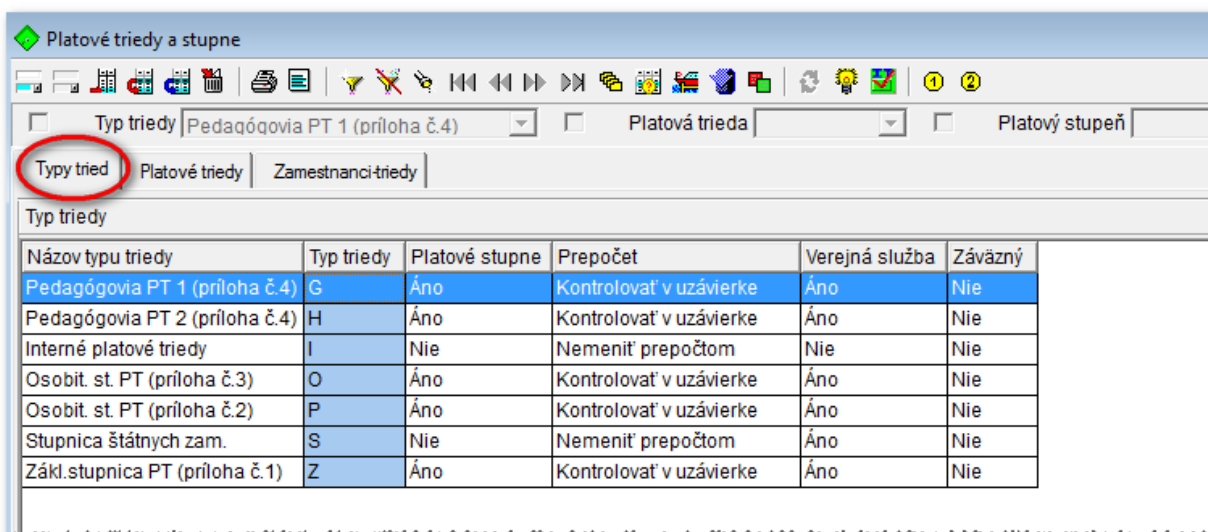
Platové triedy a stupne

① ②

Typ triedy Pedagógovia PT 1 (príloha č.4) Platová trieda Platový stupeň

Typy tried | Platové triedy | Zamestnanci-triedy

Typ triedy

| Názov typu triedy | Typ triedy | Platové stupne | Prepočet | Verejná služba | Záväzný |
|---|---|---|---|---|---|
| Pedagógovia PT 1 (príloha č.4) | G | Áno | Kontrolovať v uzávierke | Áno | Nie |
| Pedagógovia PT 2 (príloha č.4) | H | Áno | Kontrolovať v uzávierke | Áno | Nie |
| Interné platové triedy | I | Nie | Nemeniť prepočtom | Nie | Nie |
| Osobit. st. PT (príloha č.3) | O | Áno | Kontrolovať v uzávierke | Áno | Nie |
| Osobit. st. PT (príloha č.2) | P | Áno | Kontrolovať v uzávierke | Áno | Nie |
| Stupnica štátnych zam. | S | Nie | Nemeniť prepočtom | Áno | Nie |
| Zákl.stupnica PT (príloha č.1) | Z | Áno | Kontrolovať v uzávierke | Áno | Nie |

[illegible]